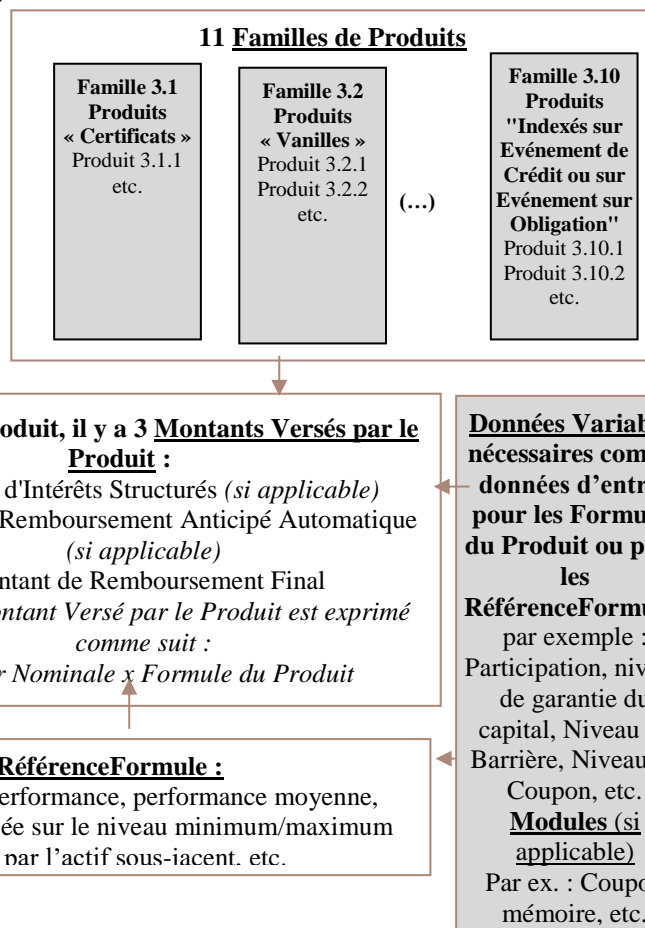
**11 Familles de Produits**

**Famille 3.1 Produits « Certificats »**
Produit 3.1.1
etc.

**Famille 3.2 Produits « Vanilles »**
Produit 3.2.1
Produit 3.2.2
etc.

**(…)**

**Famille 3.10 Produits "Indexés sur Evénement de Crédit ou sur Evénement sur Obligation"**
Produit 3.10.1
Produit 3.10.2
etc.

**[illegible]roduit, il y a 3 Montants Versés par le Produit :**
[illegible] d'Intérêts Structurés *(si applicable)*
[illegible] Remboursement Anticipé Automatique *(si applicable)*
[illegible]ntant de Remboursement Final
*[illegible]ontant Versé par le Produit est exprimé comme suit :*
*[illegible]r Nominale x Formule du Produit*

**Données Variab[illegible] nécessaires com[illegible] données d'entr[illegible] pour les Formu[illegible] du Produit ou p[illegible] les RéférenceFormu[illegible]**
par exemple : Participation, niv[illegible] de garantie du capital, Niveau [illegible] Barrière, Niveau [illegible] Coupon, etc.
**Modules** (si applicable)
Par ex. : Coupo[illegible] mémoire, etc.

**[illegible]RéférenceFormule :**
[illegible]erformance, performance moyenne, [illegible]ée sur le niveau minimum/maximum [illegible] par l'actif sous-jacent, etc.